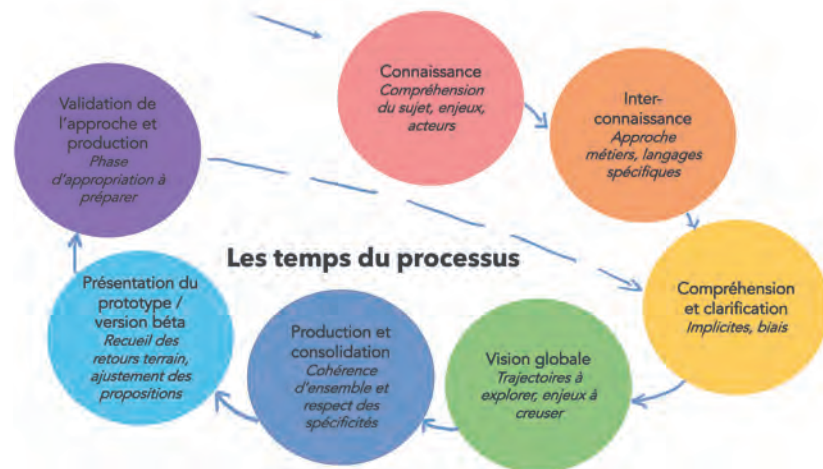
Les temps du processus

Connaissance
Compréhension du sujet, enjeux, acteurs

Inter-connaissance
Approche métiers, langages spécifiques

Compréhension et clarification
Implicites, biais

Vision globale
Trajectoires à explorer, enjeux à creuser

Production et consolidation
Cohérence d'ensemble et respect des spécificités

Présentation du prototype / version béta
Recueil des retours terrain, ajustement des propositions

Validation de l'approche et production
Phase d'appropriation à préparer